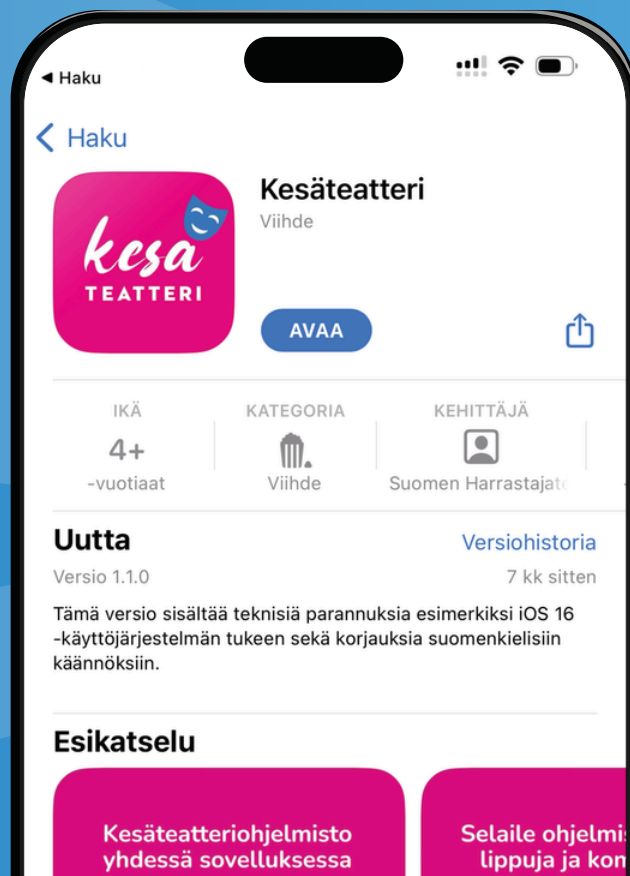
◀ Haku

< Haku

kesa TEATTERI

Kesäteatteri
Viihde

AVAA

IKÄ
4+
-vuotiaat

KATEGORIA
Viihde

KEHITTÄJÄ
Suomen Harrastajat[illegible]

Uutta
Versiohistoria
Versio 1.1.0
7 kk sitten

Tämä versio sisältää teknisiä parannuksia esimerkiksi iOS 16 -käyttöjärjestelmän tukeen sekä korjauksia suomenkielisiin käännöksiin.

Esikatselu

Kesäteatteriohjelmisto yhdessä sovelluksessa

Selaile ohjelmi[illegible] lippuja ja kon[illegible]